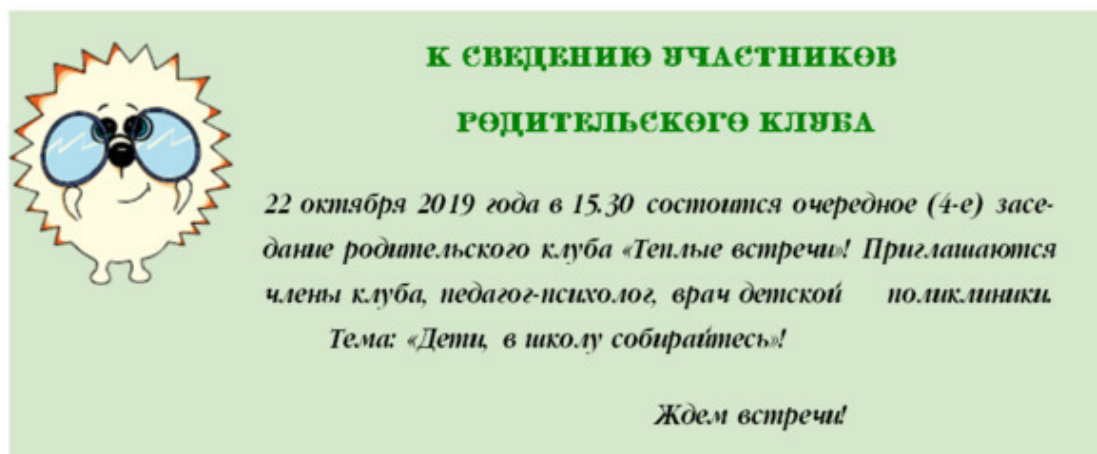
К СВЕДЕНИЮ УЧАСТНИКОВ

РОДИТЕЛЬСКОГО КЛУБА

22 октября 2019 года в 15.30 состоится очередное (4-е) заседание родительского клуба «Теплые встречи»! Приглашаются члены клуба, педагог-психолог, врач детской поликлиники. Тема: «Дети, в школу собирайтесь»!

Ждем встречи!